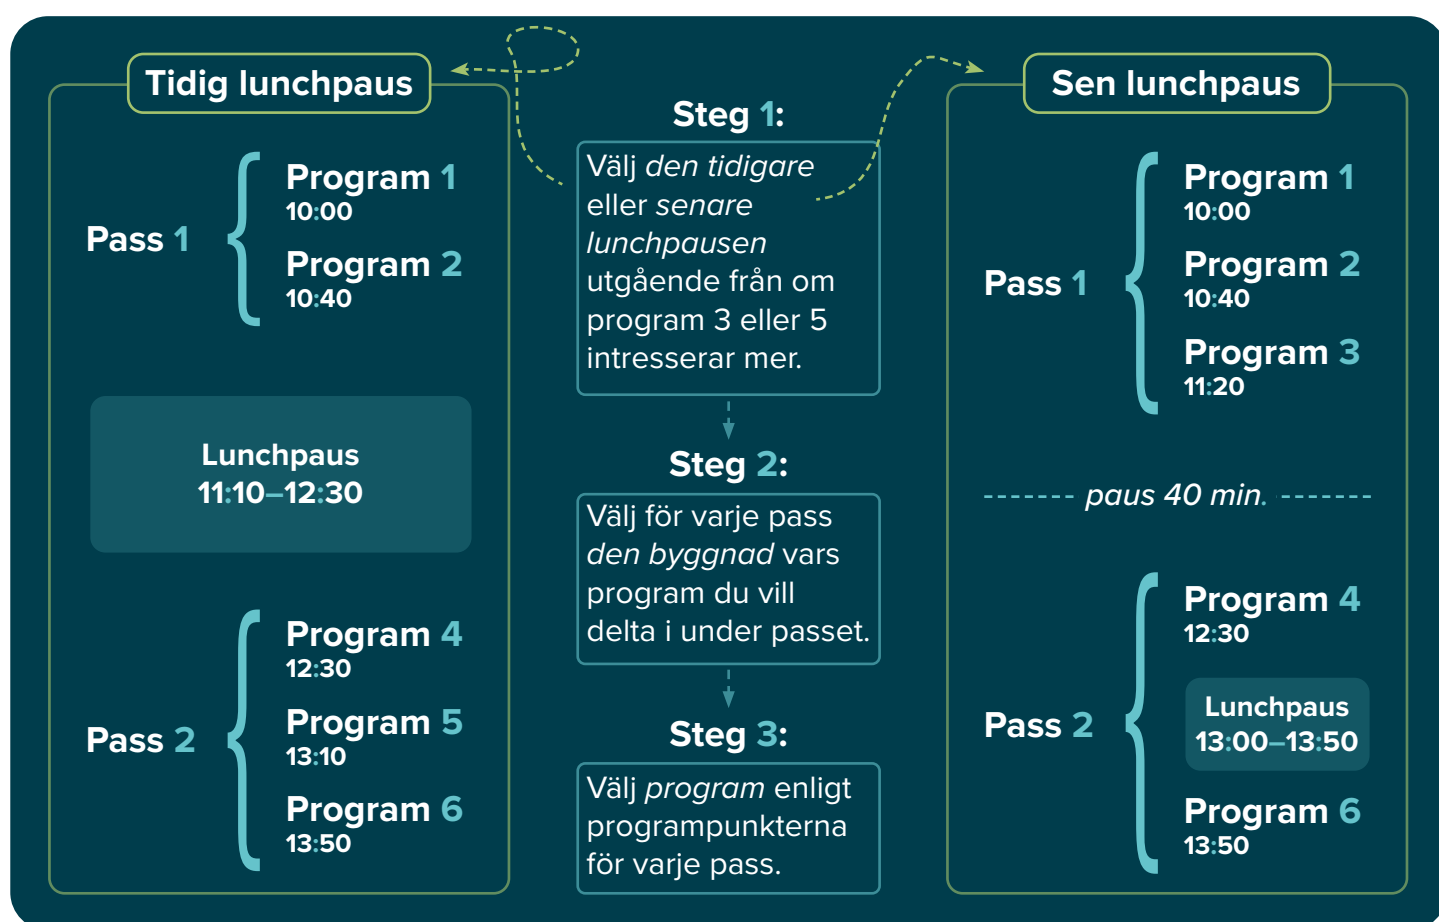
Tidig lunchpaus

Pass 1

Program 1
10:00

Program 2
10:40

Lunchpaus
11:10–12:30

Pass 2

Program 4
12:30

Program 5
13:10

Program 6
13:50

Steg 1:

Välj *den tidigare* eller *senare lunchpausen* utgående från om program 3 eller 5 intresserar mer.

Steg 2:

Välj för varje pass *den byggnad* vars program du vill delta i under passet.

Steg 3:

Välj *program* enligt programpunkterna för varje pass.

Sen lunchpaus

Pass 1

Program 1
10:00

Program 2
10:40

Program 3
11:20

paus 40 min.

Pass 2

Program 4
12:30

Lunchpaus
13:00–13:50

Program 6
13:50